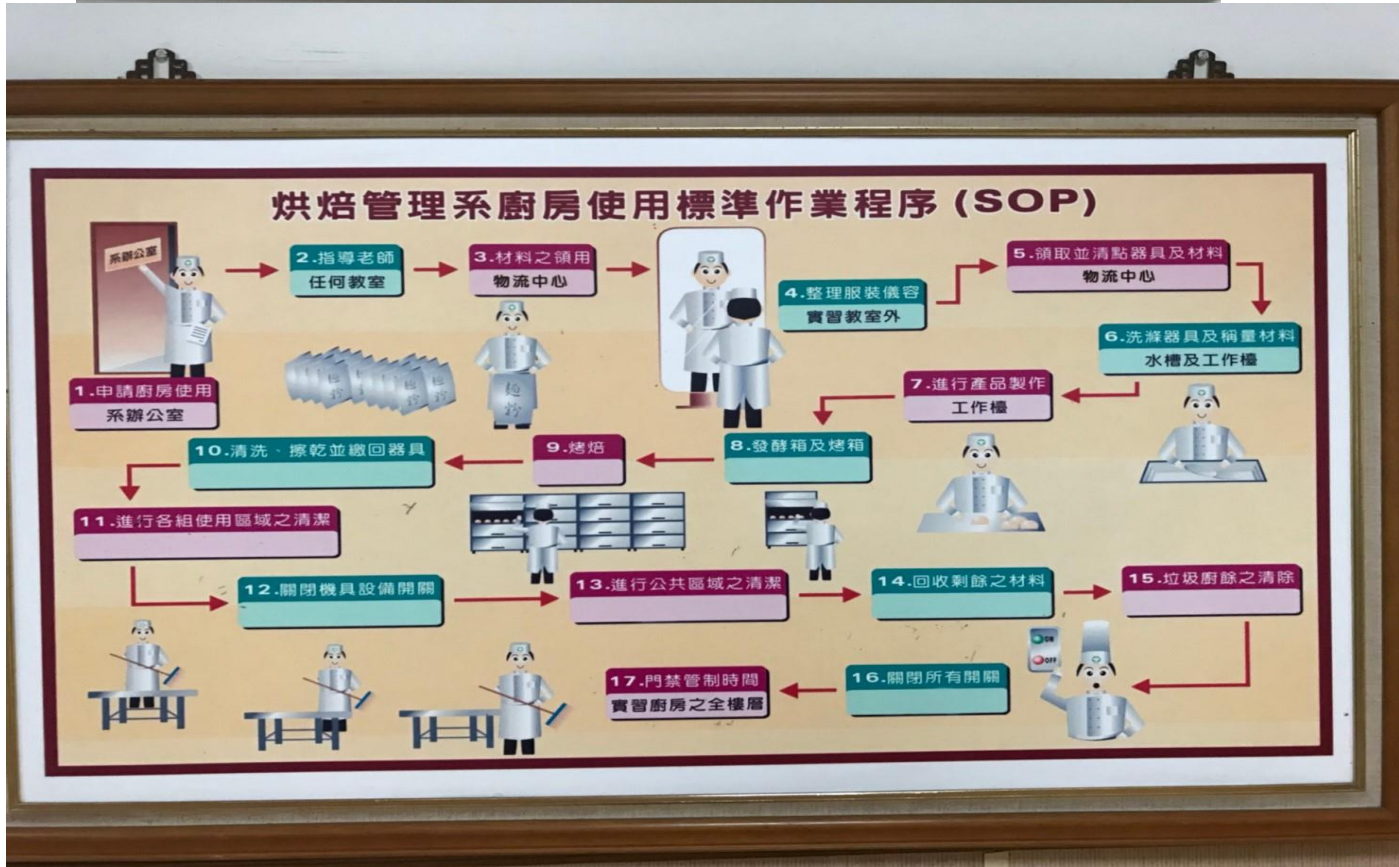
烘焙管理系廚房使用標準作業程序 (SOP)

系辦公室

1.申請廚房使用
系辦公室

2.指導老師
任何教室

3.材料之領用
物流中心

麵粉 麵粉 麵粉

4.整理服裝儀容
實習教室外

5.領取並清點器具及材料
物流中心

6.洗滌器具及稱量材料
水槽及工作檯

7.進行產品製作
工作檯

8.發酵箱及烤箱

9.烤焙

10.清洗、擦乾並繳回器具

11.進行各組使用區域之清潔

12.關閉機具設備開關

13.進行公共區域之清潔

14.回收剩餘之材料

15.垃圾廚餘之清除

ON
OFF

16.關閉所有開關

17.門禁管制時間
實習廚房之全樓層